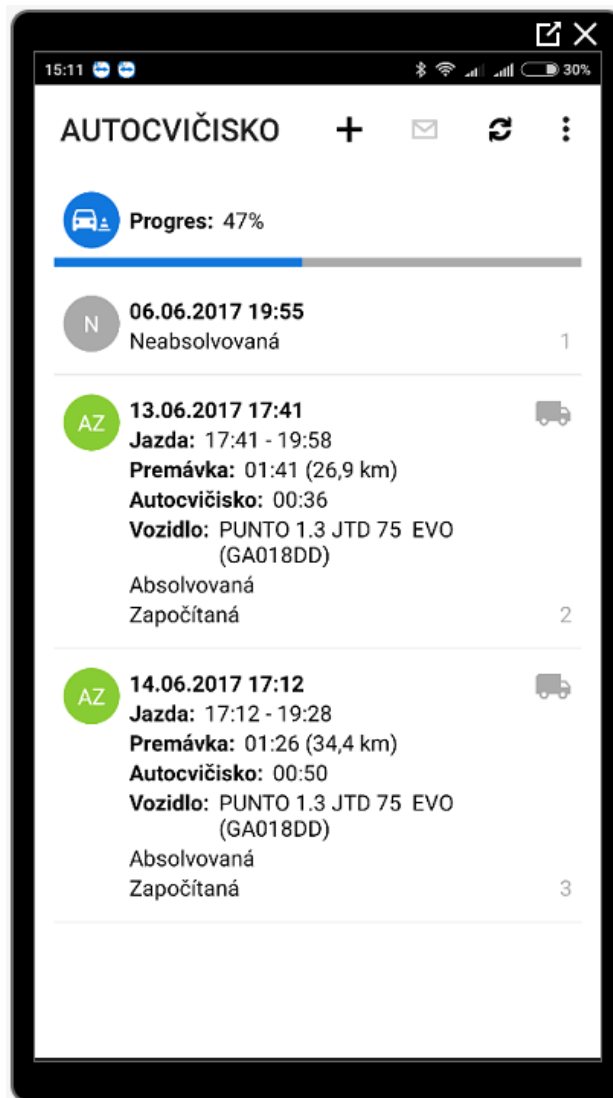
15:11

30%

AUTOCVIČISKO

Progres: 47%

N

06.06.2017 19:55
Neabsolvovaná
1

AZ

13.06.2017 17:41
Jazda: 17:41 - 19:58
Premávka: 01:41 (26,9 km)
Autocvičisko: 00:36
Vozidlo: PUNTO 1.3 JTD 75 EVO (GA018DD)
Absolvovaná
Započítaná
2

AZ

14.06.2017 17:12
Jazda: 17:12 - 19:28
Premávka: 01:26 (34,4 km)
Autocvičisko: 00:50
Vozidlo: PUNTO 1.3 JTD 75 EVO (GA018DD)
Absolvovaná
Započítaná
3